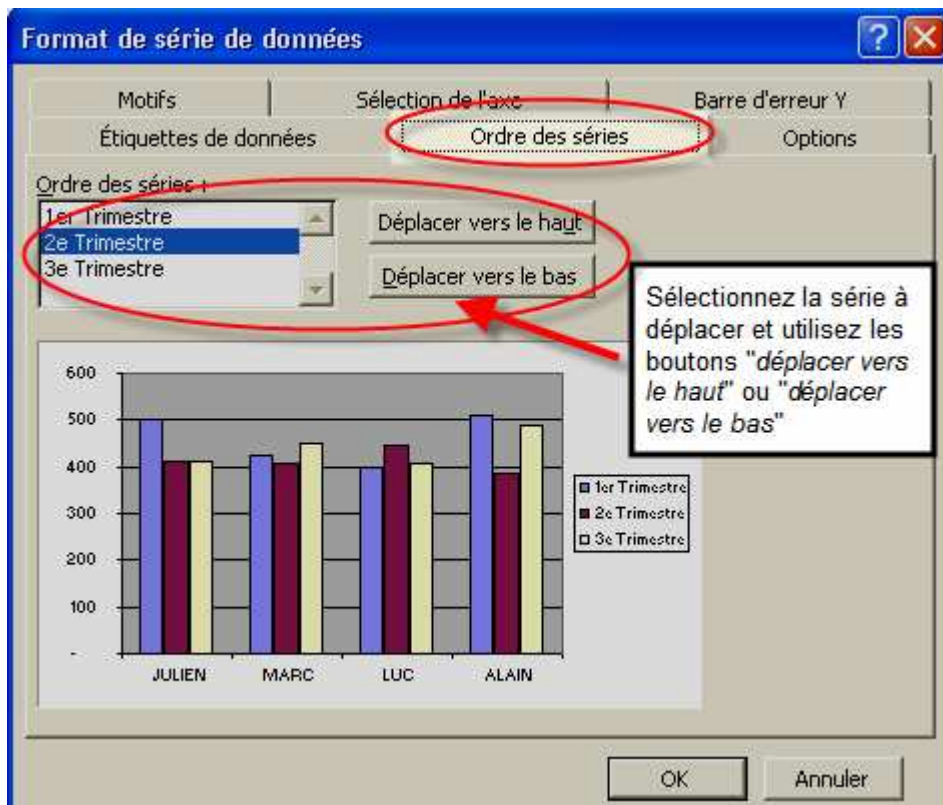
Format de série de données

?

Motifs
Sélection de l'axe
Barre d'erreur Y
Étiquettes de données
Ordre des séries
Options

Ordre des séries :
1er Trimestre
2e Trimestre
3e Trimestre

Déplacer vers le haut
Déplacer vers le bas

Sélectionnez la série à déplacer et utilisez les boutons "*déplacer vers le haut*" ou "*déplacer vers le bas*"

600
500
400
300
200
100
-

JULIEN
MARC
LUC
ALAIN

1er Trimestre
2e Trimestre
3e Trimestre

OK
Annuler